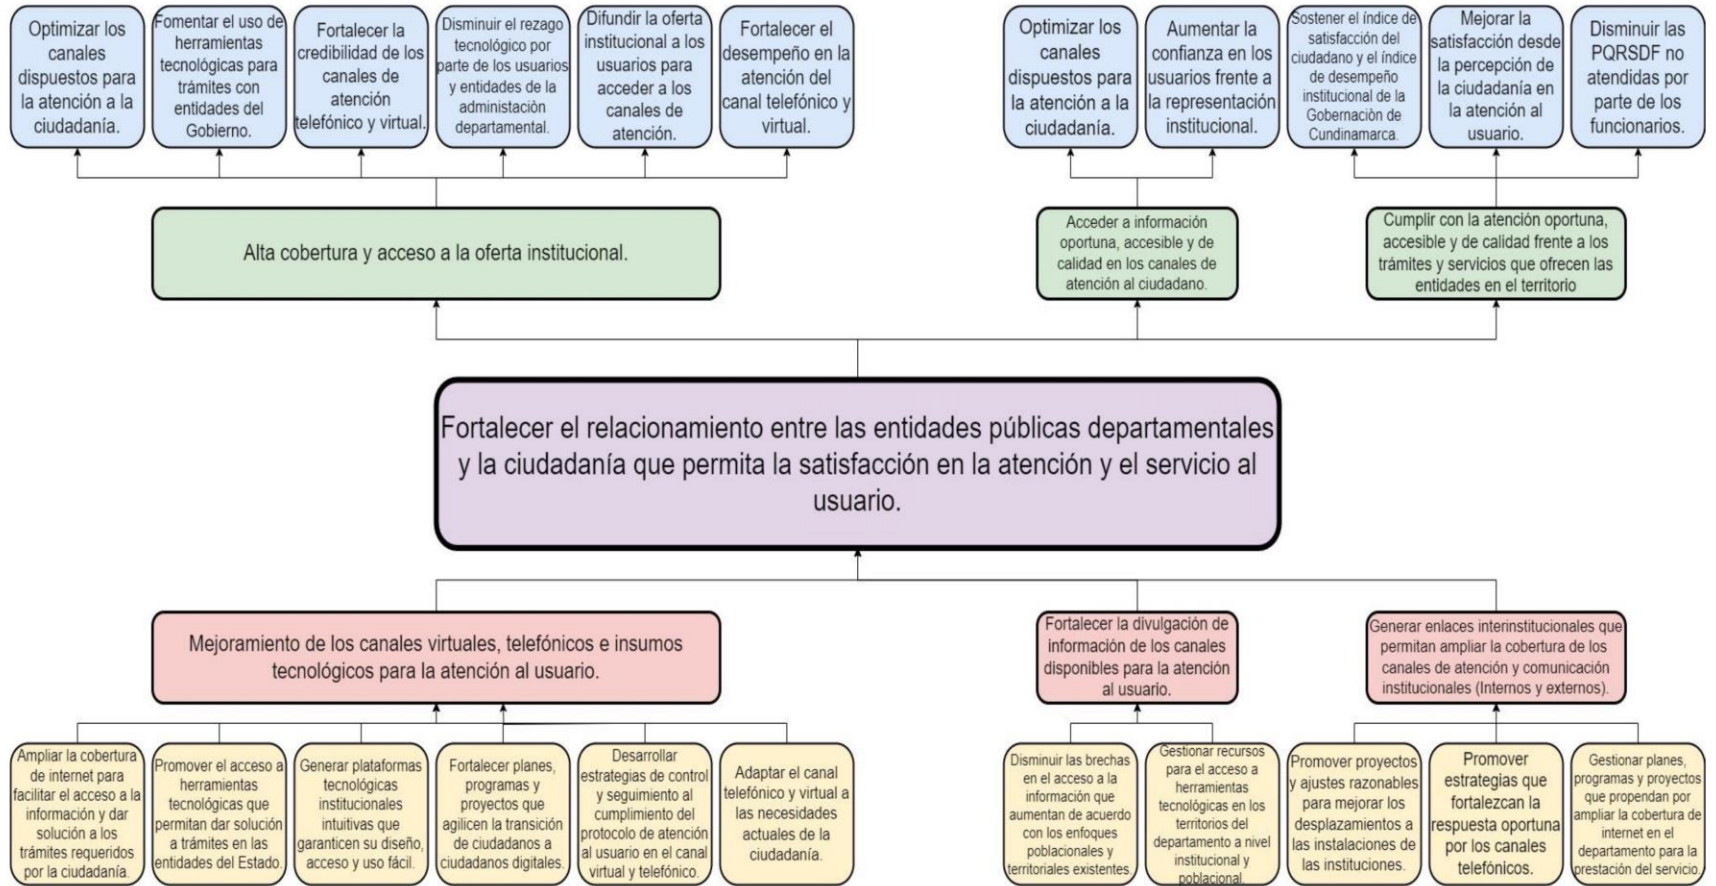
Optimizar los canales dispuestos para la atención a la ciudadanía.

Fomentar el uso de herramientas tecnológicas para trámites con entidades del Gobierno.

Fortalecer la credibilidad de los canales de atención telefónico y virtual.

Disminuir el rezago tecnológico por parte de los usuarios y entidades de la administación departamental.

Difundir la oferta institucional a los usuarios para acceder a los canales de atención.

Fortalecer el desempeño en la atención del canal telefónico y virtual.

Optimizar los canales dispuestos para la atención a la ciudadanía.

Aumentar la confianza en los usuarios frente a la representación institucional.

Sostener el índice de satisfacción del ciudadano y el índice de desempeño institucional de la Gobernación de Cundinamarca.

Mejorar la satisfacción desde la percepción de la ciudadanía en la atención al usuario.

Disminuir las PQRSDF no atendidas por parte de los funcionarios.

Alta cobertura y acceso a la oferta institucional.

Acceder a información oportuna, accesible y de calidad en los canales de atención al ciudadano.

Cumplir con la atención oportuna, accesible y de calidad frente a los trámites y servicios que ofrecen las entidades en el territorio

Fortalecer el relacionamiento entre las entidades públicas departamentales y la ciudadanía que permita la satisfacción en la atención y el servicio al usuario.

Mejoramiento de los canales virtuales, telefónicos e insumos tecnológicos para la atención al usuario.

Fortalecer la divulgación de información de los canales disponibles para la atención al usuario.

Generar enlaces interinstitucionales que permitan ampliar la cobertura de los canales de atención y comunicación institucionales (Internos y externos).

Ampliar la cobertura de internet para facilitar el acceso a la información y dar solución a los trámites requeridos por la ciudadanía.

Promover el acceso a herramientas tecnológicas que permitan dar solución a trámites en las entidades del Estado.

Generar plataformas tecnológicas institucionales intuitivas que garanticen su diseño, acceso y uso fácil.

Fortalecer planes, programas y proyectos que agilicen la transición de ciudadanos a ciudadanos digitales.

Desarrollar estrategias de control y seguimiento al cumplimiento del protocolo de atención al usuario en el canal virtual y telefónico.

Adaptar el canal telefónico y virtual a las necesidades actuales de la ciudadanía.

Disminuir las brechas en el acceso a la información que aumentan de acuerdo con los enfoques poblacionales y territoriales existentes.

Gestionar recursos para el acceso a herramientas tecnológicas en los territorios del departamento a nivel institucional y poblacional.

Promover proyectos y ajustes razonables para mejorar los desplazamientos a las instalaciones de las instituciones.

Promover estrategias que fortalezcan la respuesta oportuna por los canales telefónicos.

Gestionar planes, programas y proyectos que propendan por ampliar la cobertura de internet en el departamento para la prestación del servicio.